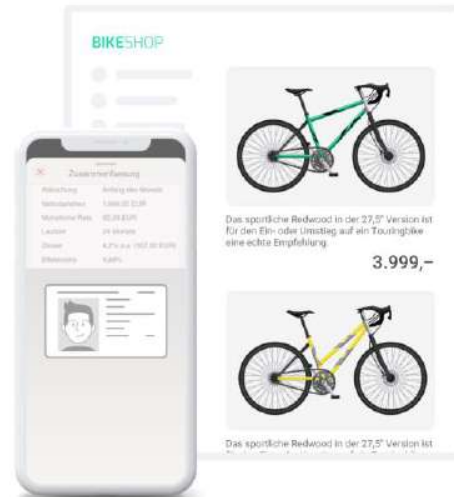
BIKESHOP

Das sportliche Redwood in der 27,5" Version ist für den Ein- oder Umstieg auf ein Touringbike eine echte Empfehlung.

3.999,–

Das sportliche Redwood in der 27,5" Version ist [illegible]

Zusammenfassung

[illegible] Anfang des Monats
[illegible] 1.000,00 EUR
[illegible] 80,00 EUR
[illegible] 24 Monate
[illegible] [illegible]
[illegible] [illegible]